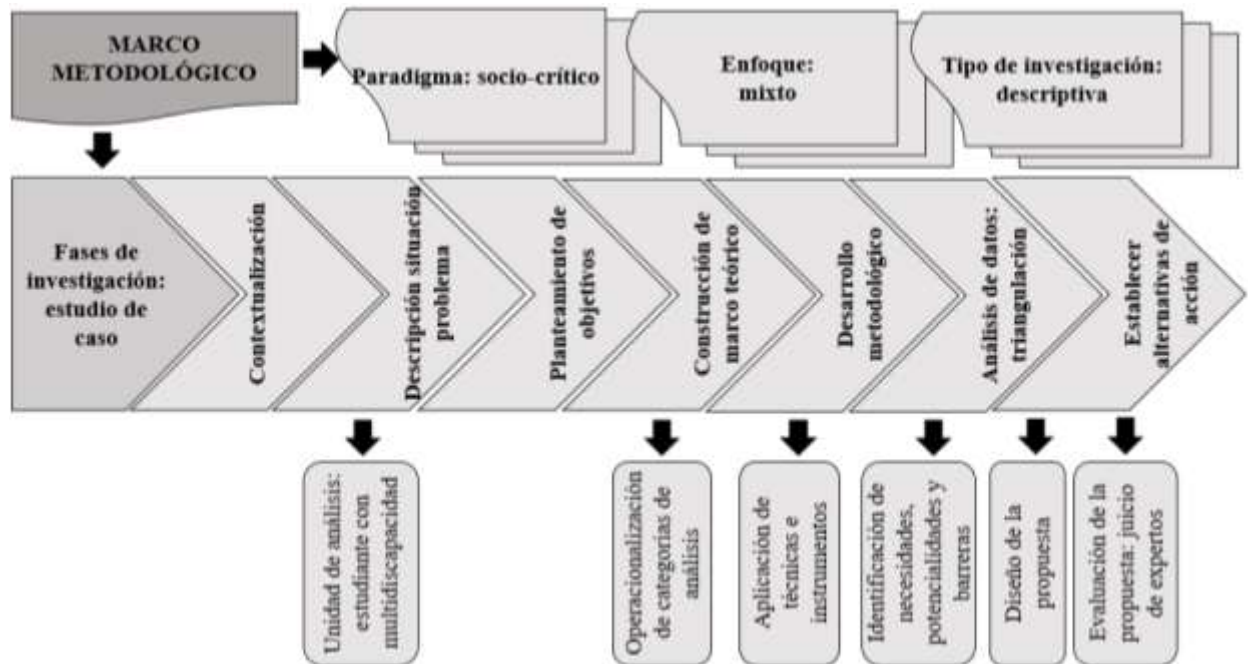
MARCO METODOLÓGICO

Paradigma: socio-crítico

Enfoque: mixto

Tipo de investigación: descriptiva

Fases de investigación: estudio de caso

Contextualización

Descripción situación problema

Planteamiento de objetivos

Construcción de marco teórico

Desarrollo metodológico

Análisis de datos: triangulación

Establecer alternativas de acción

Unidad de análisis: estudiante con multidiscapacidad

Operacionalización de categorías de análisis

Aplicación de técnicas e instrumentos

Identificación de necesidades, potencialidades y barreras

Diseño de la propuesta

Evaluación de la propuesta: juicio de expertos